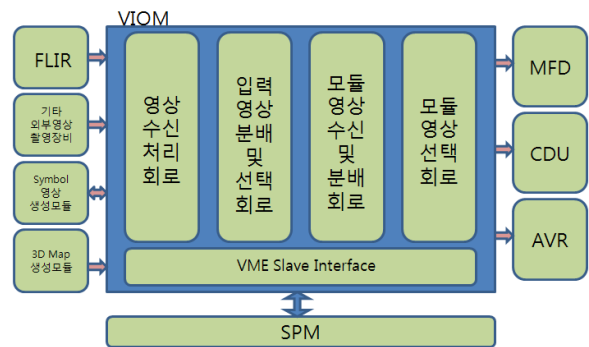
VIOM

FLIR

기타
외부영상
촬영장비

Symbol
영상
생성모듈

3D Map
생성모듈

영상
수신
처리
회로

입력
영상
분배
및
선택
회로

모듈
영상
수신
및
분배
회로

모듈
영상
선택
회로

VME Slave Interface

MFD

CDU

AVR

SPM